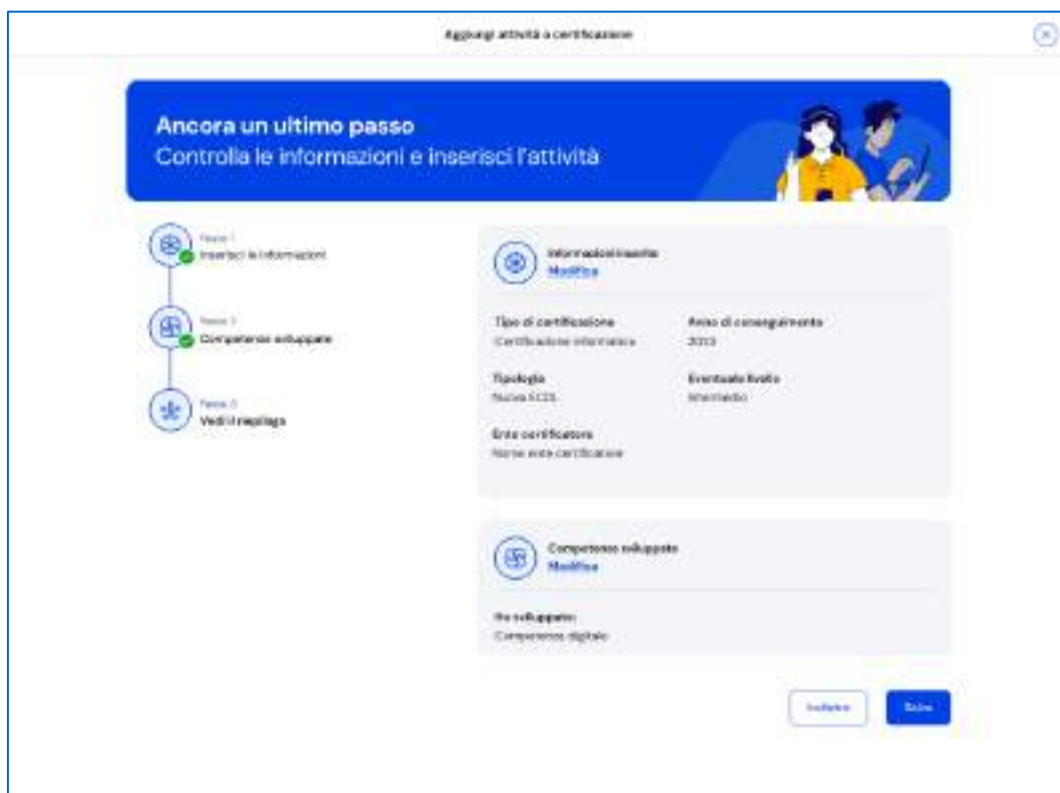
Aggiungi attività a certificazione

Ancora un ultimo passo
Controlla le informazioni e inserisci l'attività

Passo 1
Inserisci le informazioni

Passo 2
Competenze sviluppate

Passo 3
Vedi il riepilogo

Informazioni inserite
Modifica

Tipo di certificazione
Certificazione informatica

Anno di conseguimento
2013

Tipologia
Nuova ECDL

Eventuale livello
Intermedio

Ente certificatore
Nome ente certificazione

Competenze sviluppate
Modifica

Ho sviluppato:
Competenza digitale

Indietro

Salva